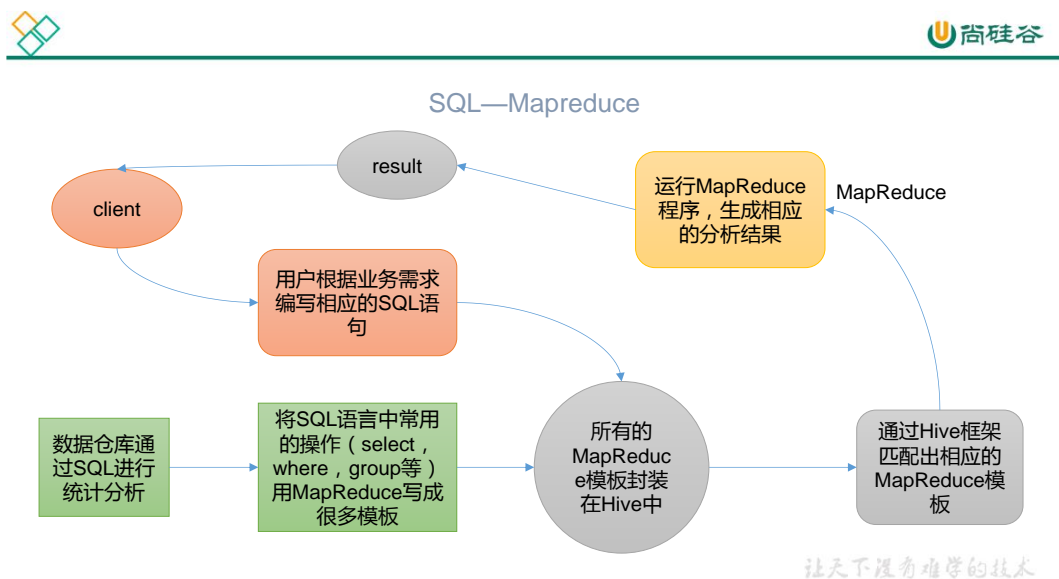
尚硅谷

SQL—Mapreduce

result

client

运行MapReduce程序，生成相应的分析结果

MapReduce

用户根据业务需求编写相应的SQL语句

数据仓库通过SQL进行统计分析

将SQL语言中常用的操作（select，where，group等）用MapReduce写成很多模板

所有的MapReduce模板封装在Hive中

通过Hive框架匹配出相应的MapReduce模板

让天下没有难学的技术